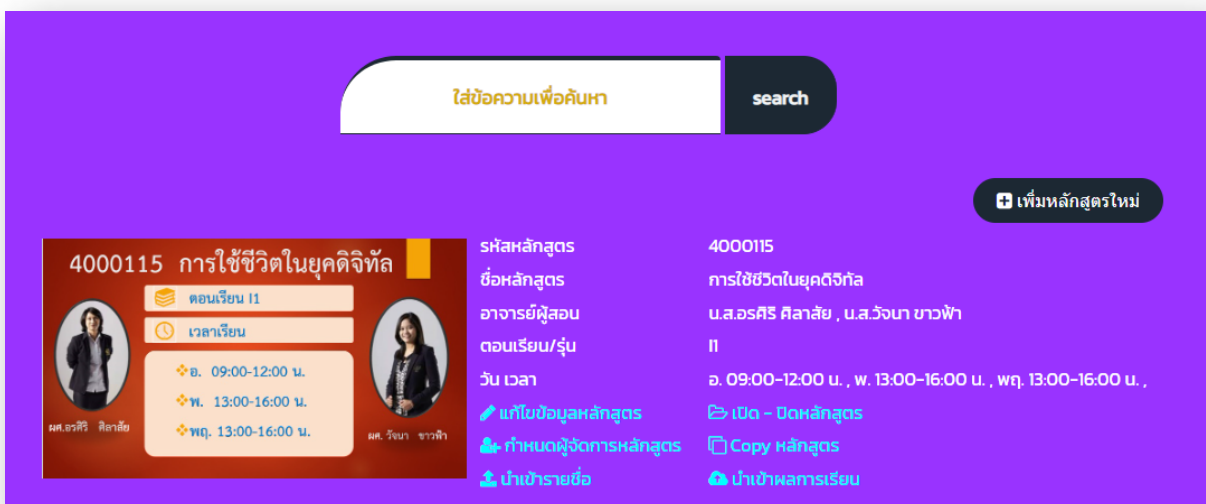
ใส่ข้อความเพื่อค้นหา

search

เพิ่มหลักสูตรใหม่

4000115 การใช้ชีวิตในยุคดิจิทัล

ตอนเรียน I1

เวลาเรียน

อ. 09:00-12:00 น.

พ. 13:00-16:00 น.

พฤ. 13:00-16:00 น.

ผศ.อรศิริ ศิลาสัย

ผศ. วังนา ขาวฟ้า

| | |
|---|---|
| รหัสหลักสูตร | 4000115 |
| ชื่อหลักสูตร | การใช้ชีวิตในยุคดิจิทัล |
| อาจารย์ผู้สอน | น.ส.อรศิริ ศิลาสัย , น.ส.วังนา ขาวฟ้า |
| ตอนเรียน/รุ่น | I1 |
| วัน เวลา | อ. 09:00-12:00 น. , พ. 13:00-16:00 น. , พฤ. 13:00-16:00 น. , |

แก้ไขข้อมูลหลักสูตร

เปิด - ปิดหลักสูตร

กำหนดผู้จัดการหลักสูตร

Copy หลักสูตร

นำเข้ารายชื่อ

นำเข้าผลการเรียน